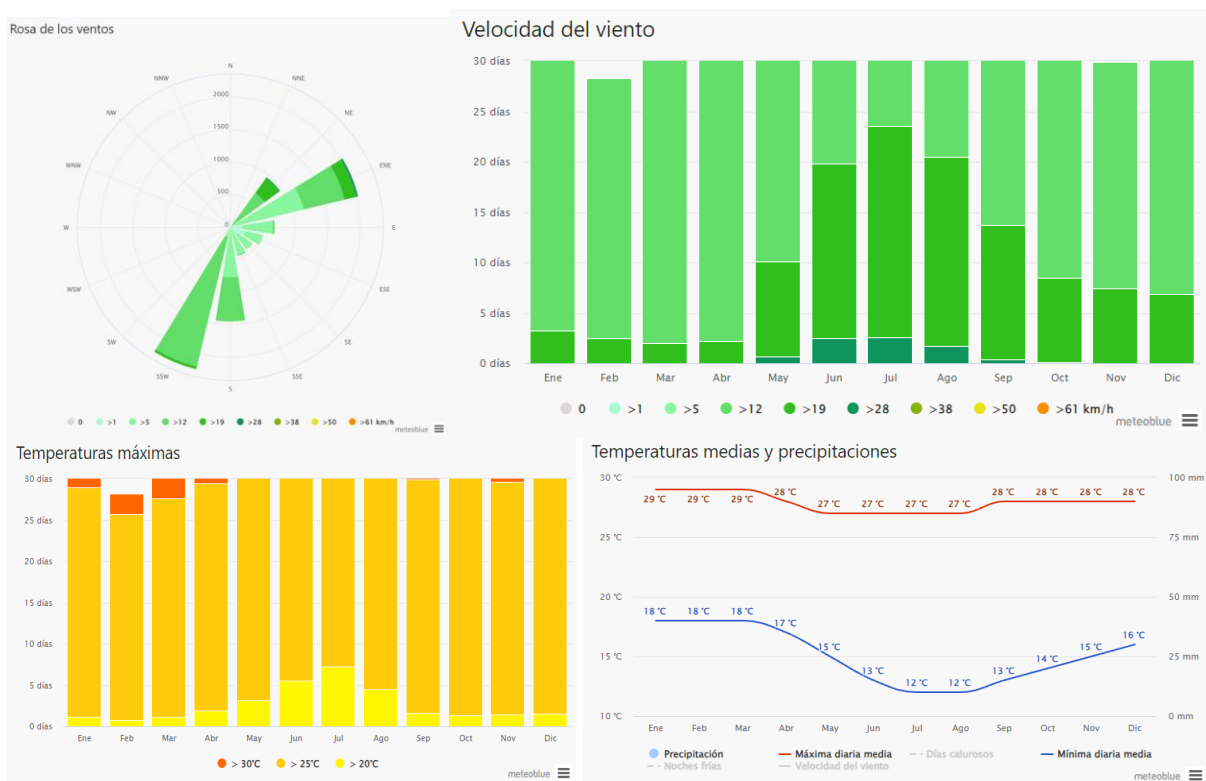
Rosa de los ventos

N
NNE
NE
ENE
E
ESE
SE
SSE
S
SSW
SW
WSW
W
WNW
NW
NNW
2000
1500
1000
500
0

0 >1 >5 >12 >19 >28 >38 >50 >61 km/h
meteoblue

Velocidad del viento

30 días
25 días
20 días
15 días
10 días
5 días
0 días

Ene Feb Mar Abr May Jun Jul Ago Sep Oct Nov Dic

0 >1 >5 >12 >19 >28 >38 >50 >61 km/h
meteoblue

Temperaturas máximas

30 días
25 días
20 días
15 días
10 días
5 días
0 días

Ene Feb Mar Abr May Jun Jul Ago Sep Oct Nov Dic

> 30°C > 25°C > 20°C
meteoblue

Temperaturas medias y precipitaciones

30 °C
25 °C
20 °C
15 °C
10 °C

100 mm
75 mm
50 mm
25 mm
0 mm

29 °C 29 °C 29 °C 28 °C 27 °C 27 °C 27 °C 27 °C 28 °C 28 °C 28 °C 28 °C

18 °C 18 °C 18 °C 17 °C 15 °C 13 °C 12 °C 12 °C 13 °C 14 °C 15 °C 16 °C

Ene Feb Mar Abr May Jun Jul Ago Sep Oct Nov Dic

Precipitación
Máxima diaria media
Días calurosos
Mínima diaria media
Noches frías
Velocidad del viento
meteoblue